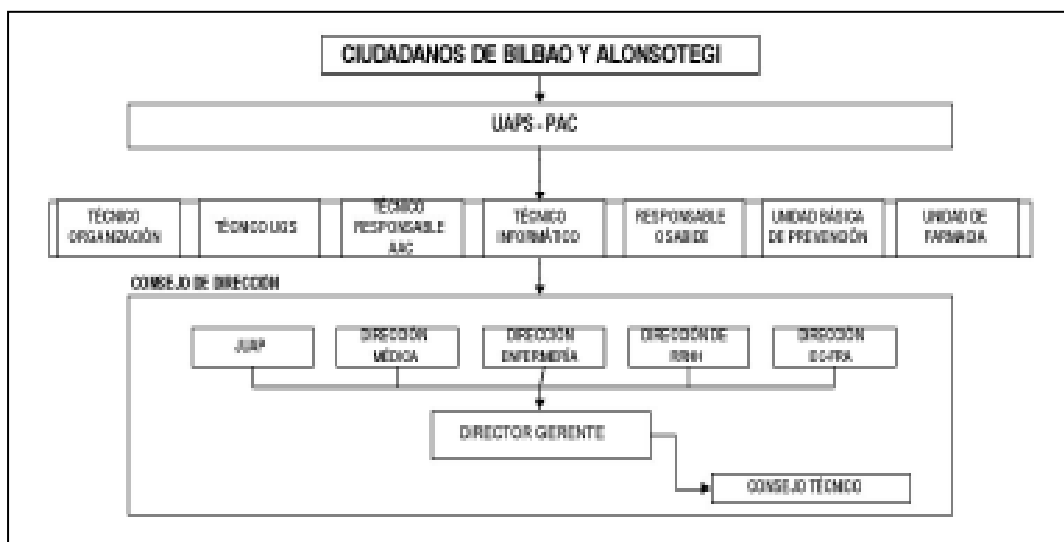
CIUDADANOS DE BILBAO Y ALONSOTEGI

UAPS - PAC

TÉCNICO ORGANIZACIÓN

TÉCNICO UGS

TÉCNICO RESPONSABLE AAC

TÉCNICO INFORMÁTICO

RESPONSABLE OSABIDE

UNIDAD BÁSICA DE PREVENCIÓN

UNIDAD DE FARMACIA

CONSEJO DE DIRECCIÓN

JUAP

DIRECCIÓN MÉDICA

DIRECCIÓN ENFERMERÍA

DIRECCIÓN DE RRHH

DIRECCIÓN ECOFRA

DIRECTOR GERENTE

CONSEJO TÉCNICO